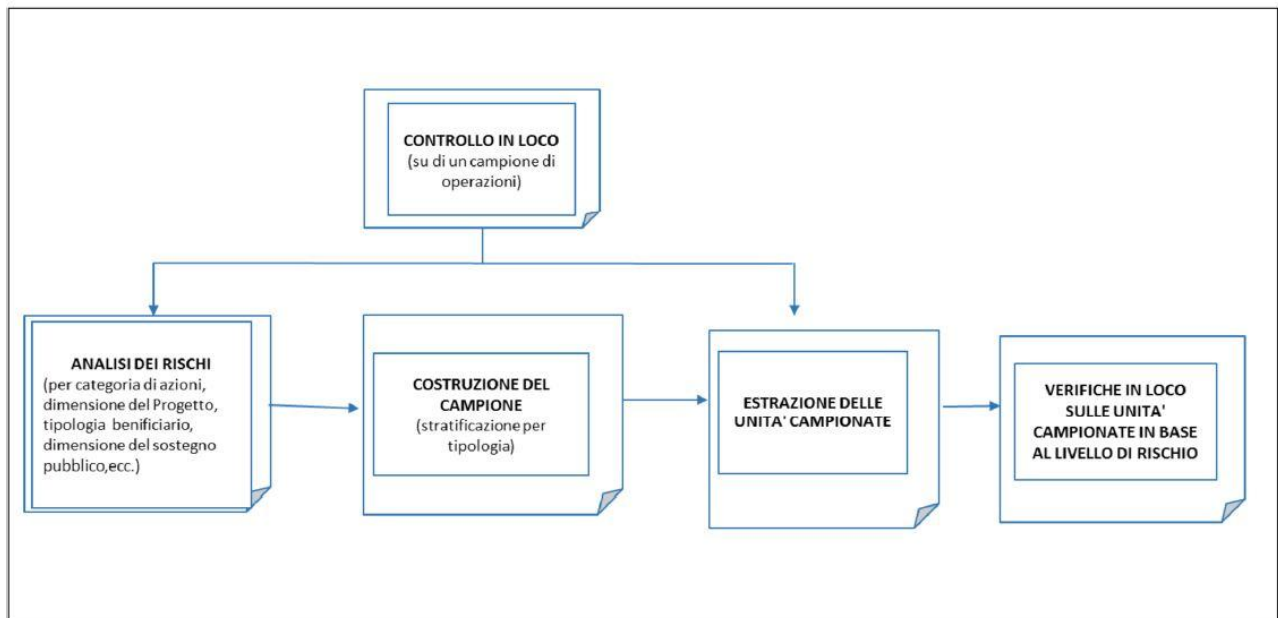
CONTROLLO IN LOCO
(su di un campione di operazioni)

ANALISI DEI RISCHI
(per categoria di azioni, dimensione del Progetto, tipologia benificiario, dimensione del sostegno pubblico,ecc.)

COSTRUZIONE DEL CAMPIONE
(stratificazione per tipologia)

ESTRAZIONE DELLE UNITA' CAMPIONATE

VERIFICHE IN LOCO SULLE UNITA' CAMPIONATE IN BASE AL LIVELLO DI RISCHIO